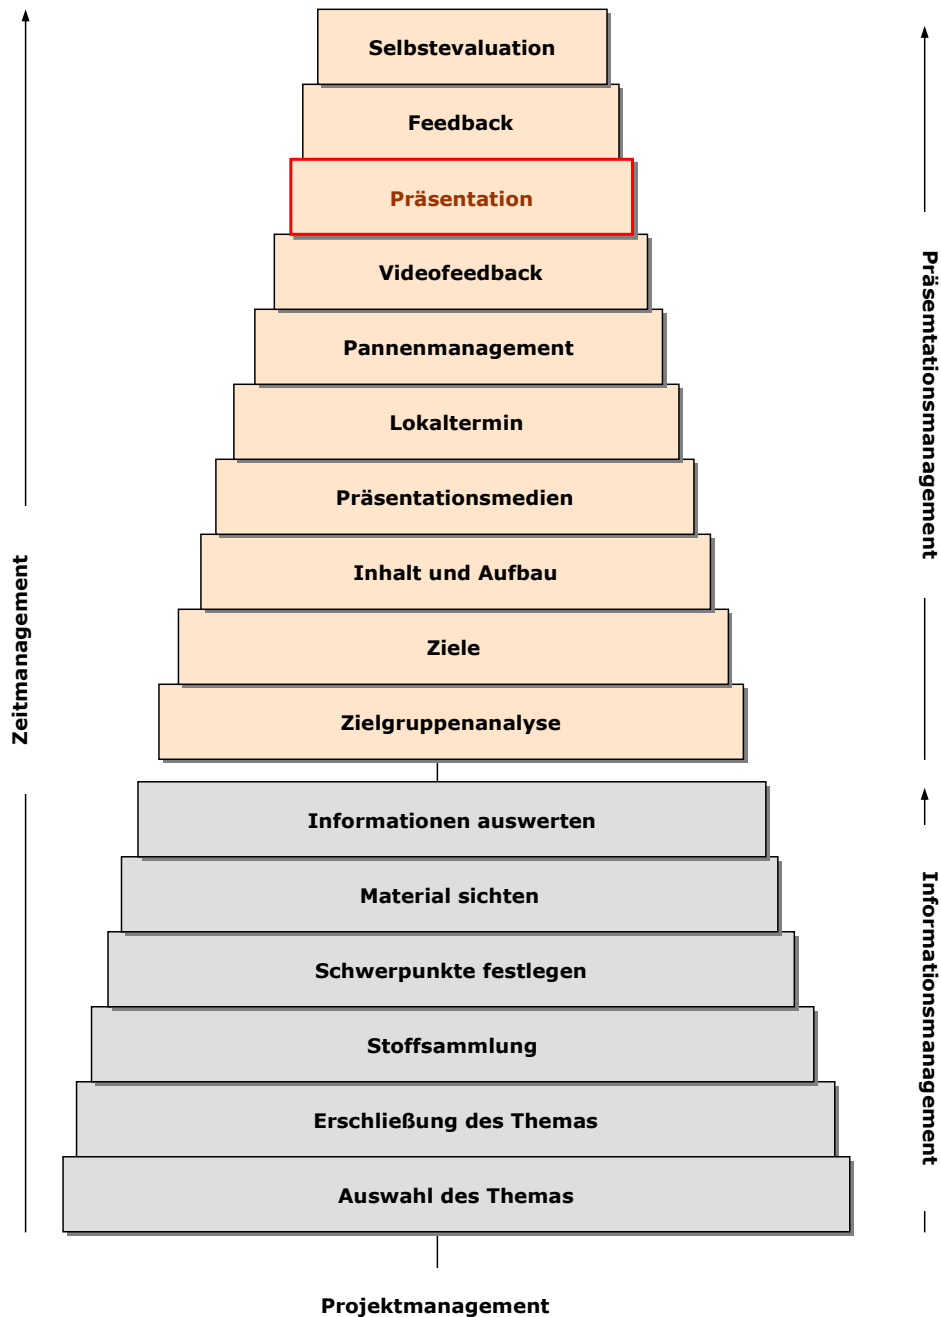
Selbstevaluation

Feedback

Präsentation

Videofeedback

Pannenmanagement

Lokaltermin

Präsentationsmedien

Inhalt und Aufbau

Ziele

Zielgruppenanalyse

Informationen auswerten

Material sichten

Schwerpunkte festlegen

Stoffsammlung

Erschließung des Themas

Auswahl des Themas

Zeitmanagement

Präsemtationsmanagement

Informationsmanagement

Projektmanagement